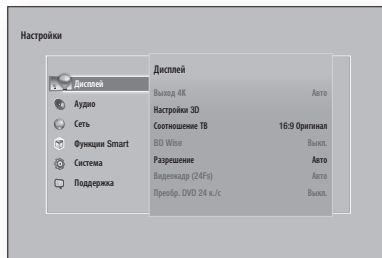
Настройки

Дисплей
Аудио
Сеть
Функции Smart
Система
Поддержка

Дисплей

| | |
|---|---|
| Выход 4K | Авто |
| Настройки 3D | |
| Соотношение ТВ | 16:9 Оригинал |
| BD Wise | Выкл. |
| Разрешение | Авто |
| Видеокадр (24Fs) | Авто |
| Преобр. DVD 24 к./с | Выкл. |